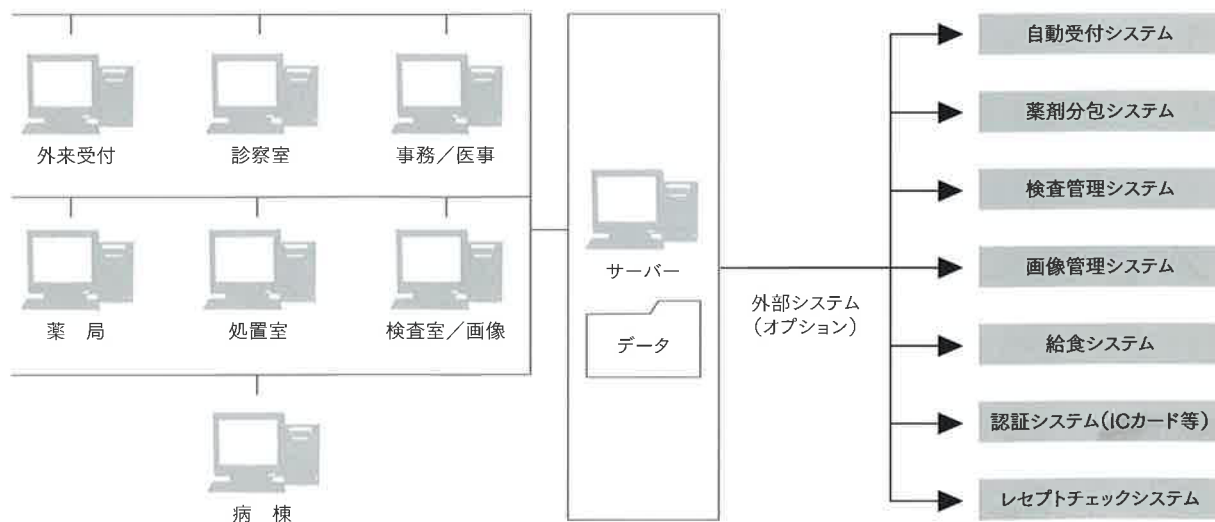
外来受付
診察室
事務／医事
薬　局
処置室
検査室／画像
病　棟
サーバー
データ
外部システム
（オプション）
自動受付システム
薬剤分包システム
検査管理システム
画像管理システム
給食システム
認証システム（ICカード等）
レセプトチェックシステム